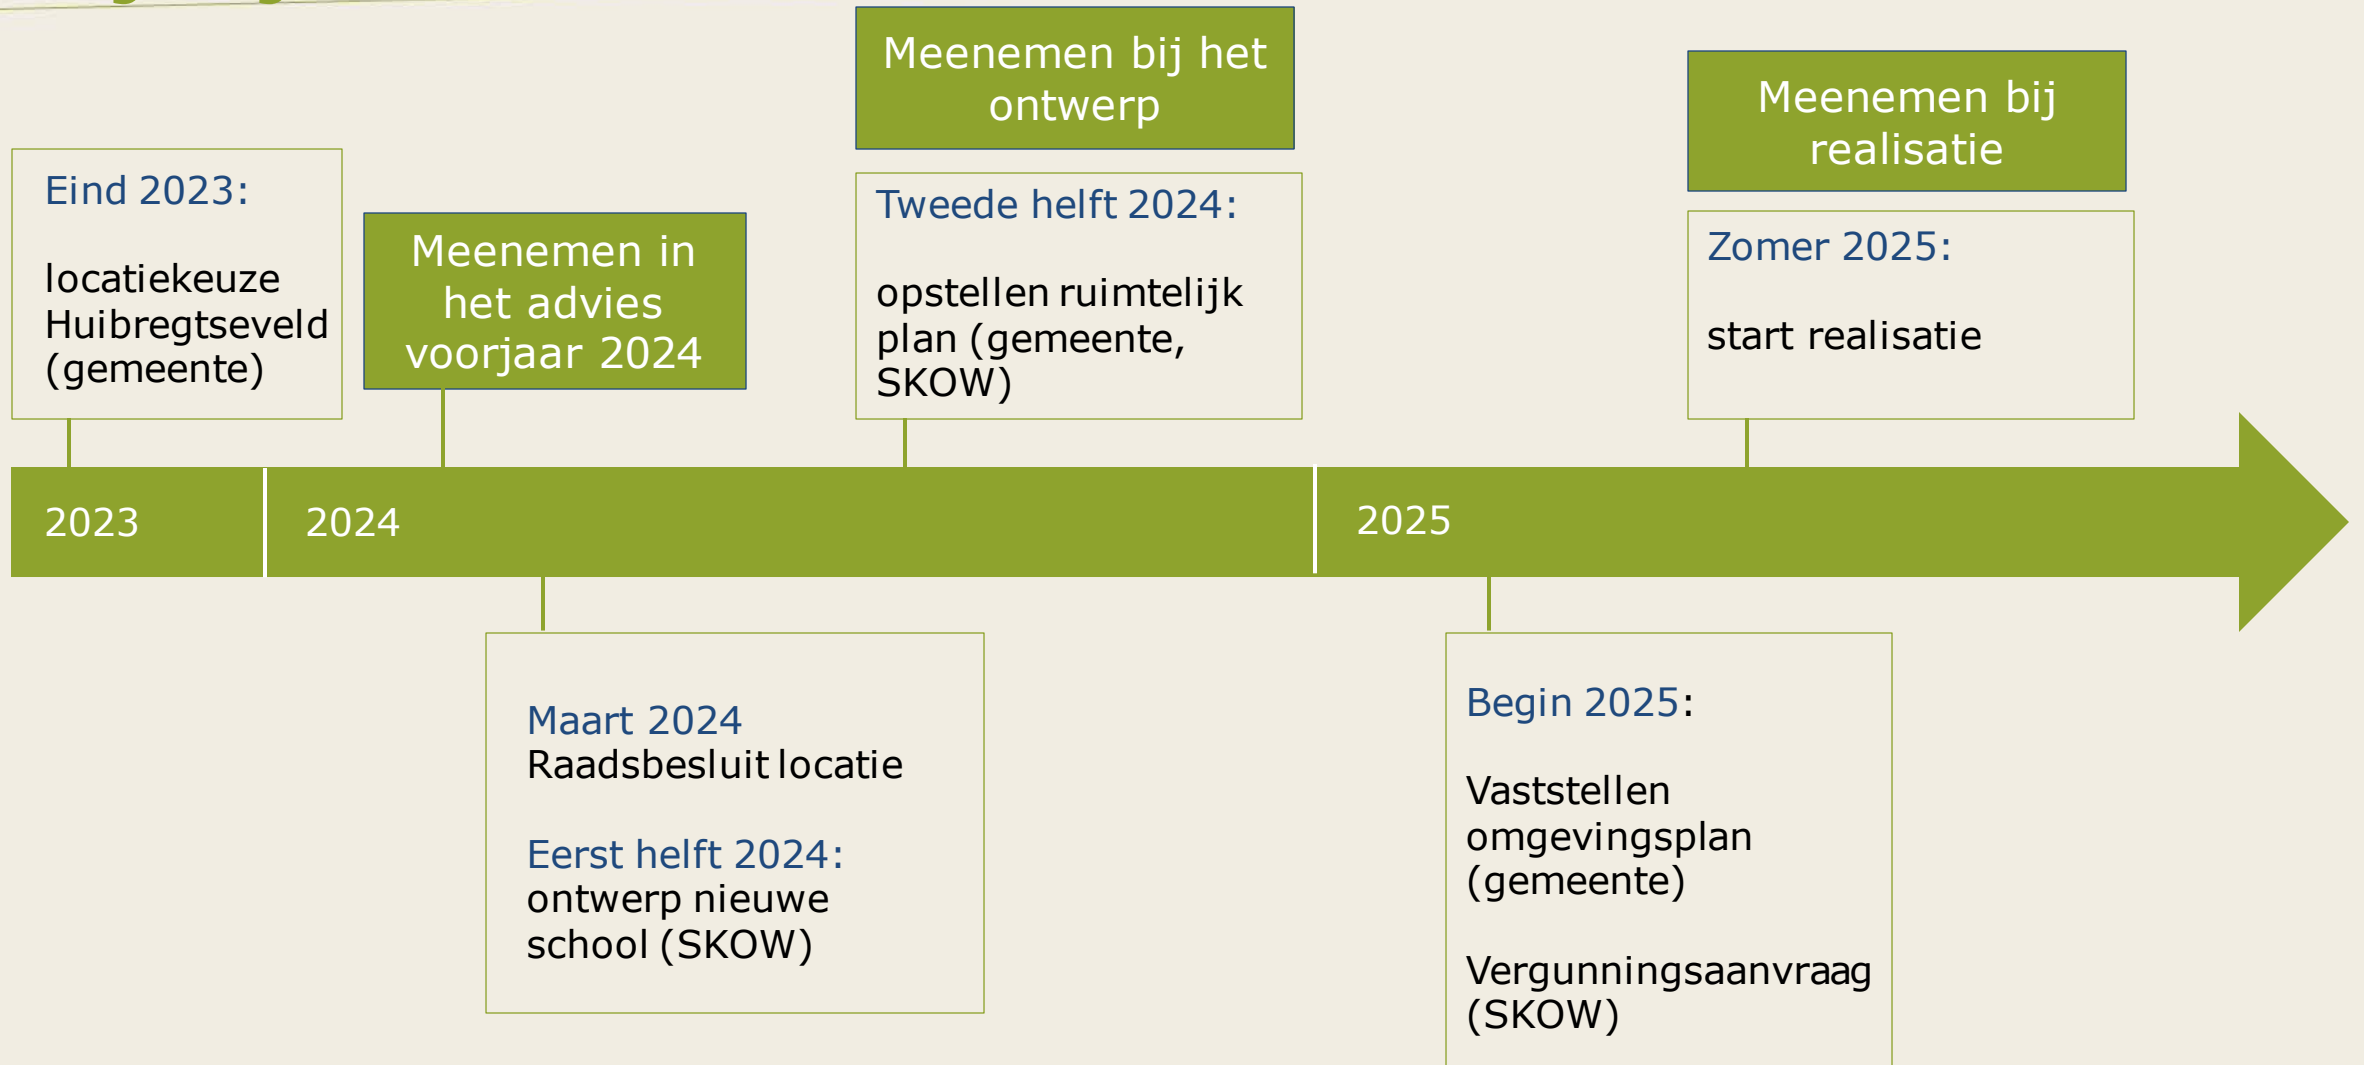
Eind 2023:

locatiekeuze Huibregtseveld (gemeente)

Meenemen in het advies voorjaar 2024

Meenemen bij het ontwerp

Tweede helft 2024:

opstellen ruimtelijk plan (gemeente, SKOW)

Meenemen bij realisatie

Zomer 2025:

start realisatie

2023

2024

2025

Maart 2024
Raadsbesluit locatie

Eerst helft 2024:
ontwerp nieuwe school (SKOW)

Begin 2025:

Vaststellen omgevingsplan (gemeente)

Vergunningsaanvraag (SKOW)